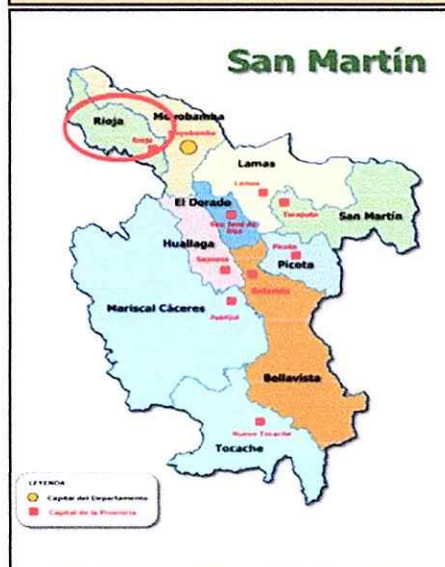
San Martín

Rioja

Rioja

Moyobamba

Moyobamba

Lamas

Lamas

Tarapoto

San Martín

El Dorado

San José de Sisa

Huallaga

Saposoa

Picota

Picota

Bellavista

Juanjuí

Mariscal Cáceres

Bellavista

Nuevo Tocache

Tocache

LEYENDA

Capital del Departamento

Capital de la Provincia